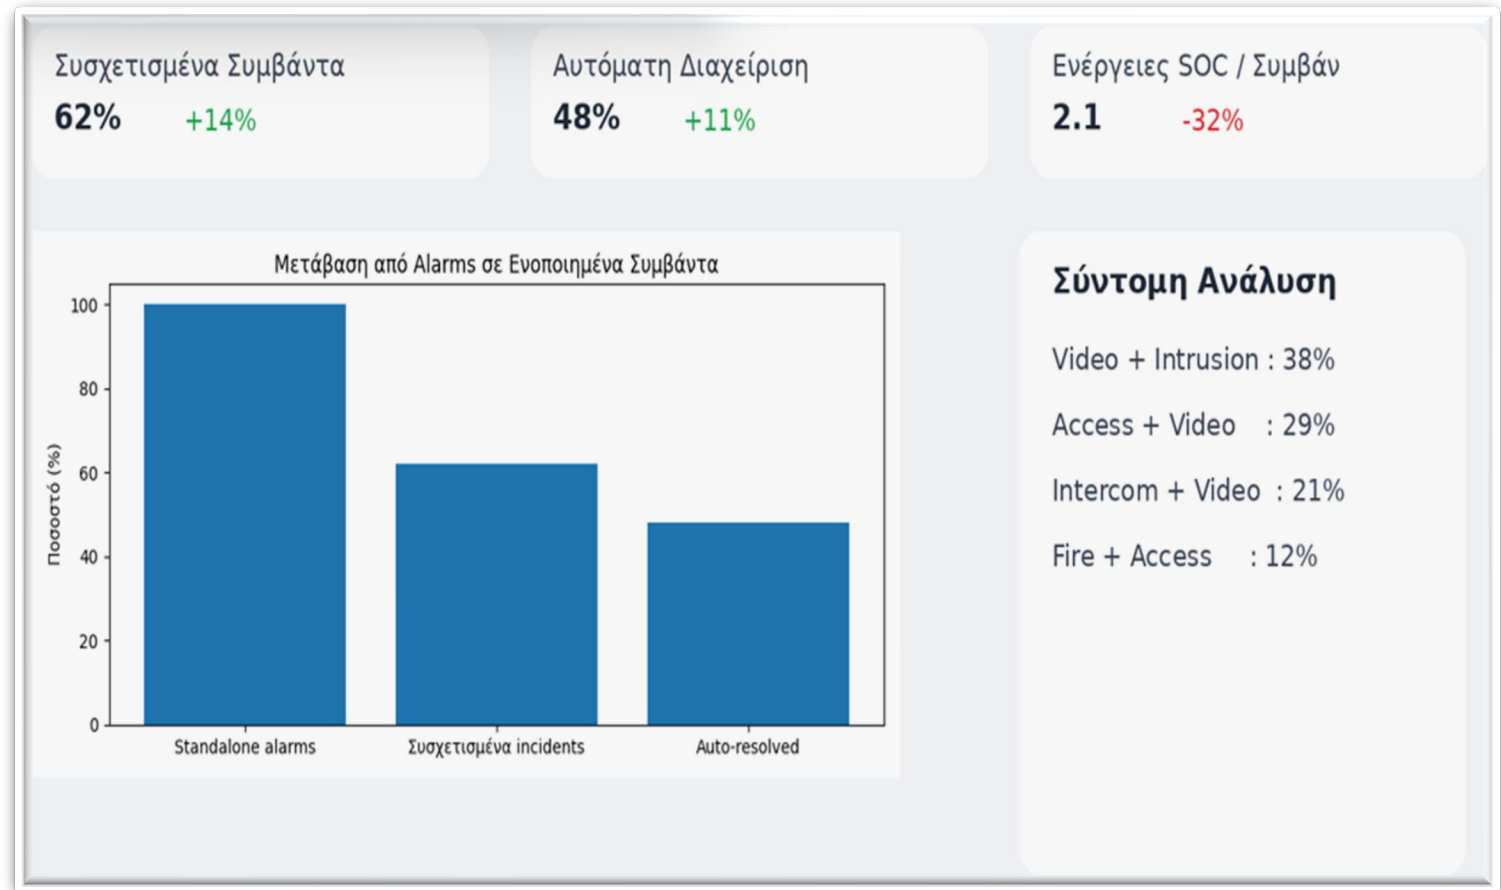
Συσχετισμένα Συμβάντα
62% +14%

Αυτόματη Διαχείριση
48% +11%

Ενέργειες SOC / Συμβάν
2.1 -32%

Μετάβαση από Alarms σε Ενοποιημένα Συμβάντα

Ποσοστό (%)

100
80
60
40
20
0

Standalone alarms
Συσχετισμένα incidents
Auto-resolved

Σύντομη Ανάλυση

Video + Intrusion : 38%

Access + Video : 29%

Intercom + Video : 21%

Fire + Access : 12%